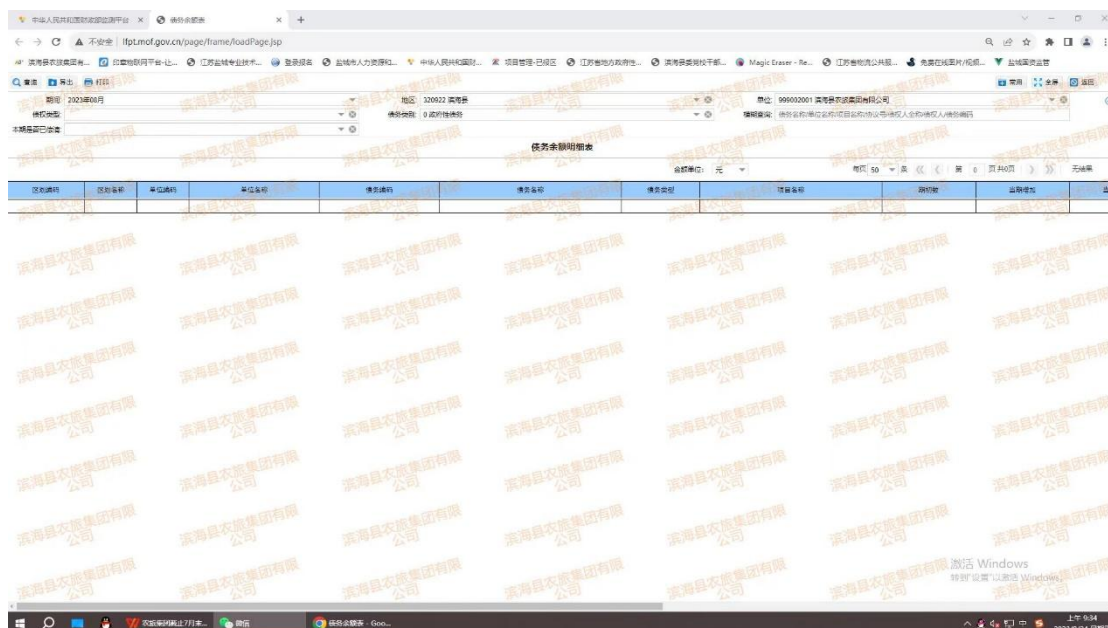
中华人民共和国财政部监测平台 × 债务余额表 × +

← → C ▲ 不安全 | lfpt.mof.gov.cn/page/frame/loadPage.jsp

滨海县农旅集团有... 印章物联网平台-让... 江苏盐城专业技术... 登录报名 盐城市人力资源和... 中华人民共和国财... 项目管理-已投区 江苏省地方政府性... 滨海县委党校干部... Magic Eraser - Re... 江苏省物流公共服... 免费在线图片/视频... 盐城国资监管

查询 导出 打印 常用 全屏 返回

期间: 2023年08月 地区: 320922 滨海县 单位: 999002001 滨海县农旅集团有限公司

债权类型: 债务类型: 0 政府性债务 模糊查询: 债务名称/单位名称/项目名称/协议号/债权人全称/债权人/债务编码

本期是否已偿清:

债务余额明细表

金额单位: 元 每页 50 条 第 0 页 共0页 无结果

| 区划编码 | 区划名称 | 单位编码 | 单位名称 | 债务编码 | 债务名称 | 债务类型 | 项目名称 | 期初数 | 当期增加 |
|---|---|---|---|---|---|---|---|---|---|
| | | | | | | | | | |

滨海县农旅集团有限公司

激活 Windows
转到"设置"以激活 Windows。

农新集团截止7月末... 微信 债务余额表 - Goo...

上午 9:34